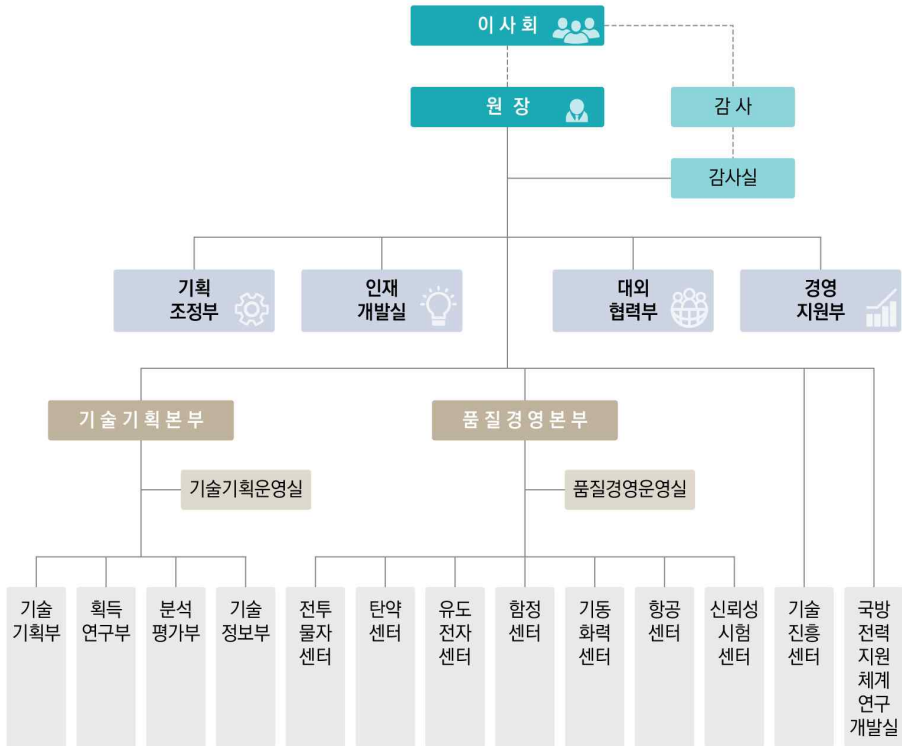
이사회

원장

감사

감사실

기획
조정부

인재
개발실

대외
협력부

경영
지원부

기술기획본부

품질경영본부

기술기획운영실

품질경영운영실

기술
기획부

획득
연구부

분석
평가부

기술
정보부

전투
물자
센터

탄약
센터

유도
전자
센터

함정
센터

기동
화력
센터

항공
센터

신뢰성
시험
센터

기술
진흥
센터

국방
전력
지원
체계
연구
개발실